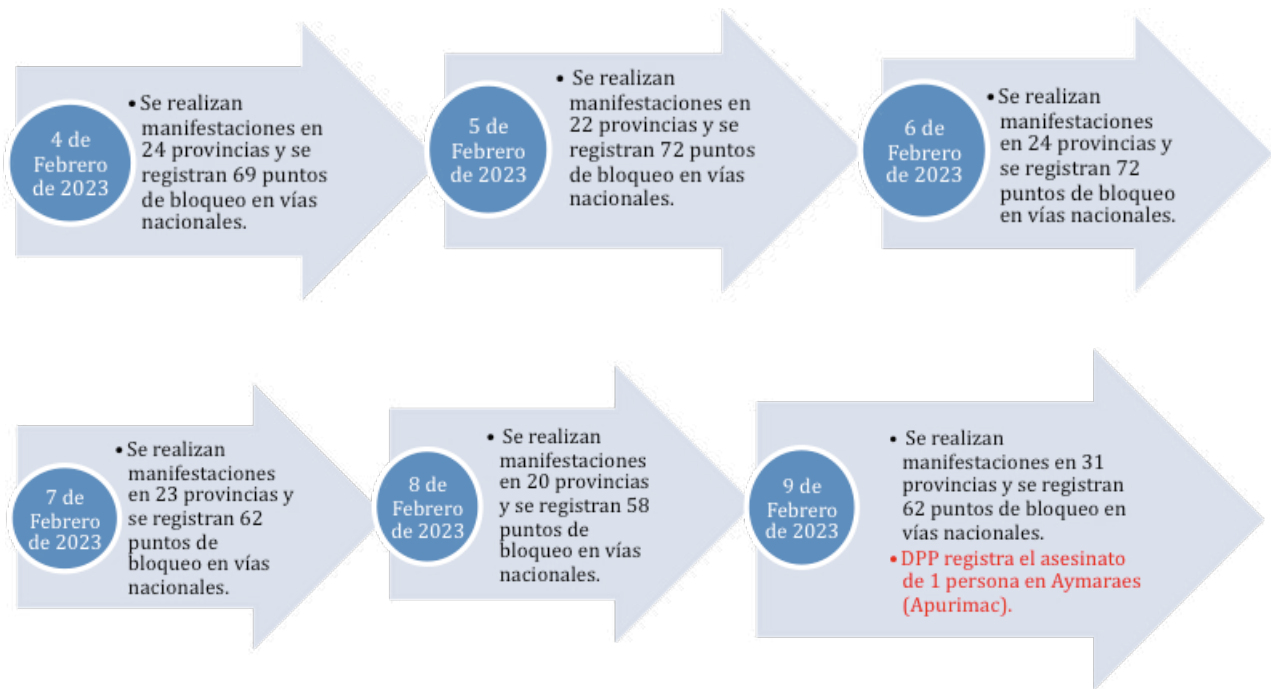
4 de Febrero de 2023

• Se realizan manifestaciones en 24 provincias y se registran 69 puntos de bloqueo en vías nacionales.

5 de Febrero de 2023

• Se realizan manifestaciones en 22 provincias y se registran 72 puntos de bloqueo en vías nacionales.

6 de Febrero de 2023

• Se realizan manifestaciones en 24 provincias y se registran 72 puntos de bloqueo en vías nacionales.

7 de Febrero de 2023

• Se realizan manifestaciones en 23 provincias y se registran 62 puntos de bloqueo en vías nacionales.

8 de Febrero de 2023

• Se realizan manifestaciones en 20 provincias y se registran 58 puntos de bloqueo en vías nacionales.

9 de Febrero de 2023

• Se realizan manifestaciones en 31 provincias y se registran 62 puntos de bloqueo en vías nacionales.
• DPP registra el asesinato de 1 persona en Aymaraes (Apurimac).